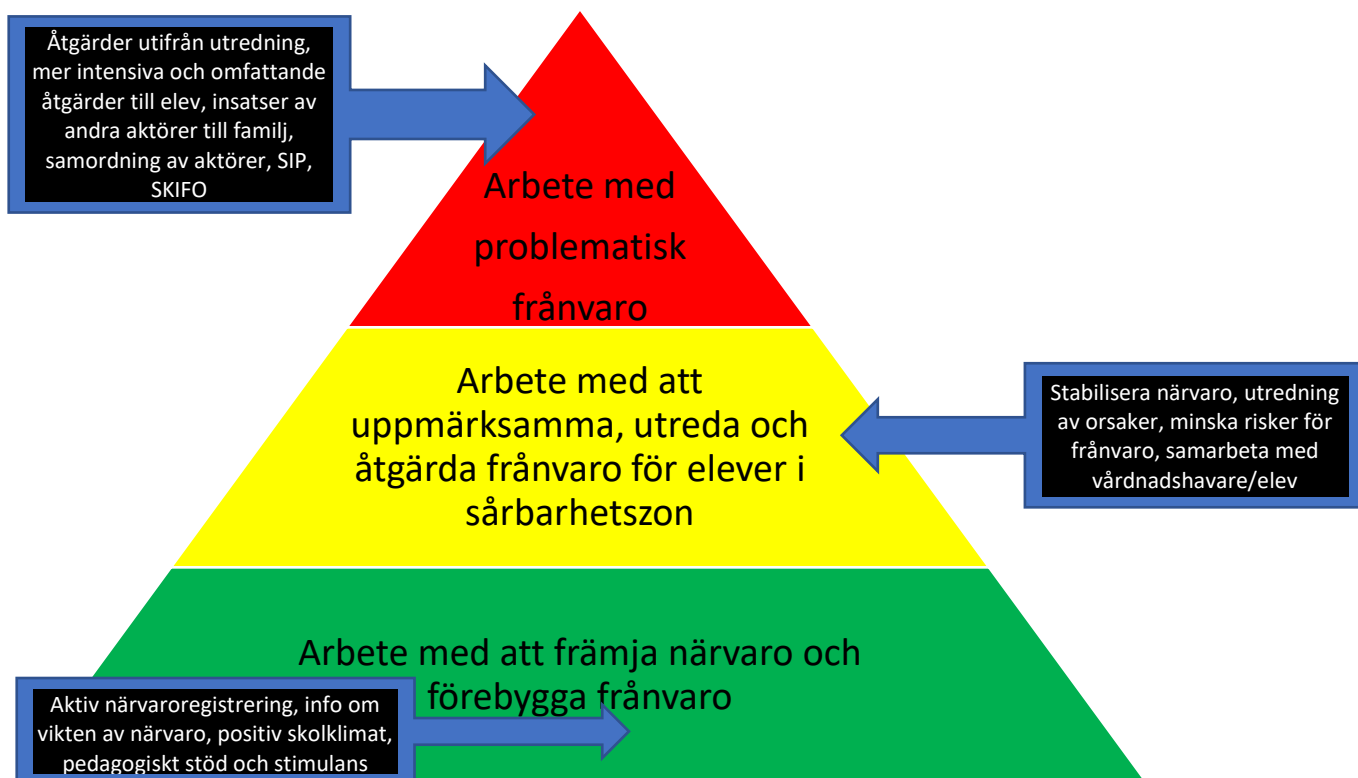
Åtgärder utifrån utredning, mer intensiva och omfattande åtgärder till elev, insatser av andra aktörer till familj, samordning av aktörer, SIP, SKIFO

Arbete med problematisk frånvaro

Arbete med att uppmärksamma, utreda och åtgärda frånvaro för elever i sårbarhetszon

Stabilisera närvaro, utredning av orsaker, minska risker för frånvaro, samarbeta med vårdnadshavare/elev

Arbete med att främja närvaro och förebygga frånvaro

Aktiv närvaroregistrering, info om vikten av närvaro, positiv skolklimat, pedagogiskt stöd och stimulans